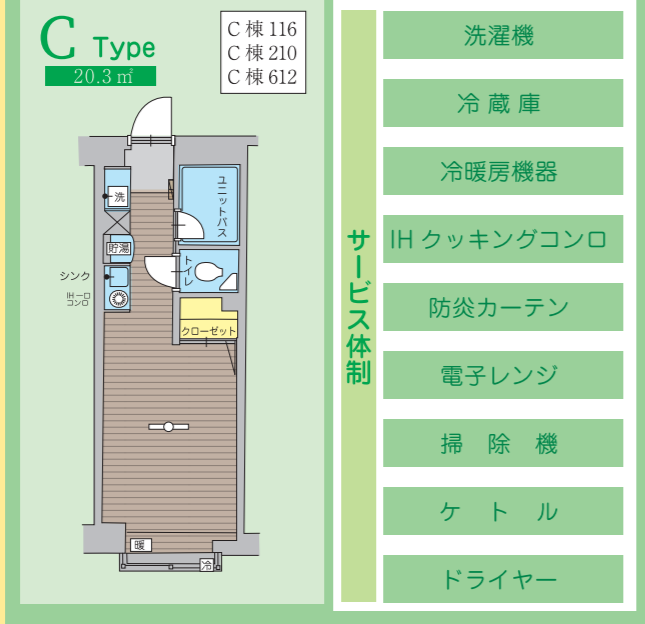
C Type
20.3㎡

C棟 116
C棟 210
C棟 612

洗
ユニットバス
防湿
トイレ
シンク
IH一口コンロ
クローゼット
暖
冷

サービス体制

洗濯機
冷蔵庫
冷暖房機器
IH クッキングコンロ
防炎カーテン
電子レンジ
掃除機
ケトル
ドライヤー